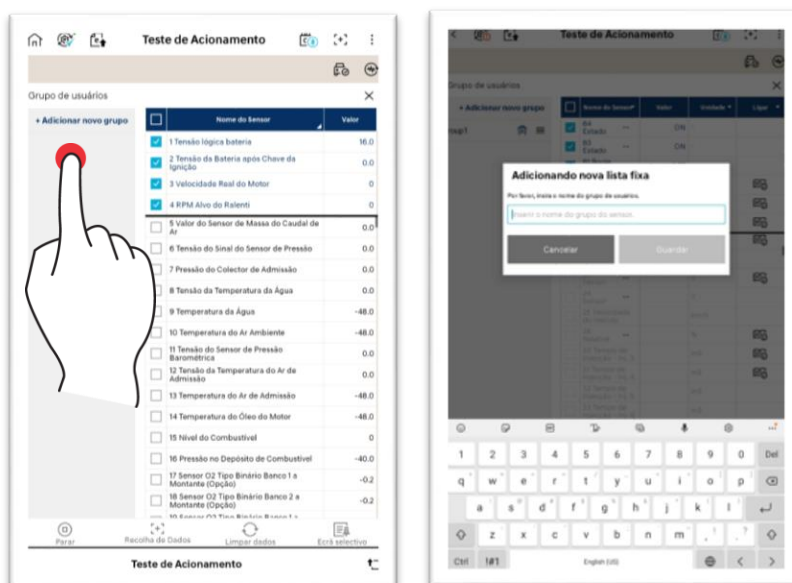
Teste de Acionamento

Grupo de usuários

+ Adicionar novo grupo

| | Nome do Sensor | Valor |
|---|---|---|
| ☑ | 1 Tensão lógica bateria | 16.0 |
| ☑ | 2 Tensão da Bateria após Chave da Ignição | 0.0 |
| ☑ | 3 Velocidade Real do Motor | 0 |
| ☑ | 4 RPM Alvo do Ralenti | 0 |
| ☐ | 5 Valor do Sensor de Massa do Caudal de Ar | 0.0 |
| ☐ | 6 Tensão do Sinal do Sensor de Pressão | 0.0 |
| ☐ | 7 Pressão do Colector de Admissão | 0.0 |
| ☐ | 8 Tensão da Temperatura da Água | 0.0 |
| ☐ | 9 Temperatura da Água | -48.0 |
| ☐ | 10 Temperatura do Ar Ambiente | -48.0 |
| ☐ | 11 Tensão do Sensor de Pressão Barométrica | 0.0 |
| ☐ | 12 Tensão da Temperatura do Ar de Admissão | 0.0 |
| ☐ | 13 Temperatura do Ar de Admissão | -48.0 |
| ☐ | 14 Temperatura do Óleo do Motor | -48.0 |
| ☐ | 15 Nível do Combustível | 0 |
| ☐ | 16 Pressão no Depósito de Combustível | -40.0 |
| ☐ | 17 Sensor O2 Tipo Binário Banco 1 a Montante (Opção) | -0.2 |
| ☐ | 18 Sensor O2 Tipo Binário Banco 2 a Montante (Opção) | -0.2 |

Parar
Recolha de Dados
Limpar dados
Ecrã selectivo

Teste de Acionamento

Teste de Acionamento

Grupo de usuários

+ Adicionar novo grupo

Grupo1

Nome do Sensor | Valor | Unidade | Ligar

Estado ON
Estado ON

Adicionando nova lista fixa

Por favor, insira o nome do grupo de usuários.

Inserir o nome do grupo do sensor.

Cancelar
Guardar

1 2 3 4 5 6 7 8 9 0 Del
q w e r t y u i o p
a s d f g h j k l
z x c v b n m , .
Ctrl !#1 English (US)